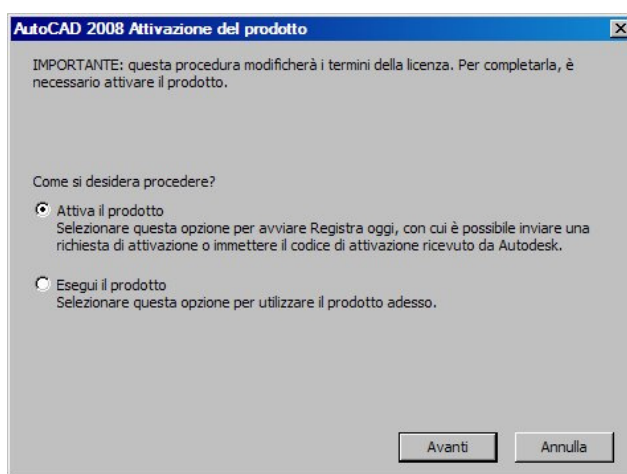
AutoCAD 2008 Attivazione del prodotto

IMPORTANTE: questa procedura modificherà i termini della licenza. Per completarla, è necessario attivare il prodotto.

Come si desidera procedere?

Attiva il prodotto
Selezionare questa opzione per avviare Registra oggi, con cui è possibile inviare una richiesta di attivazione o immettere il codice di attivazione ricevuto da Autodesk.

Esegui il prodotto
Selezionare questa opzione per utilizzare il prodotto adesso.

Avanti

Annulla